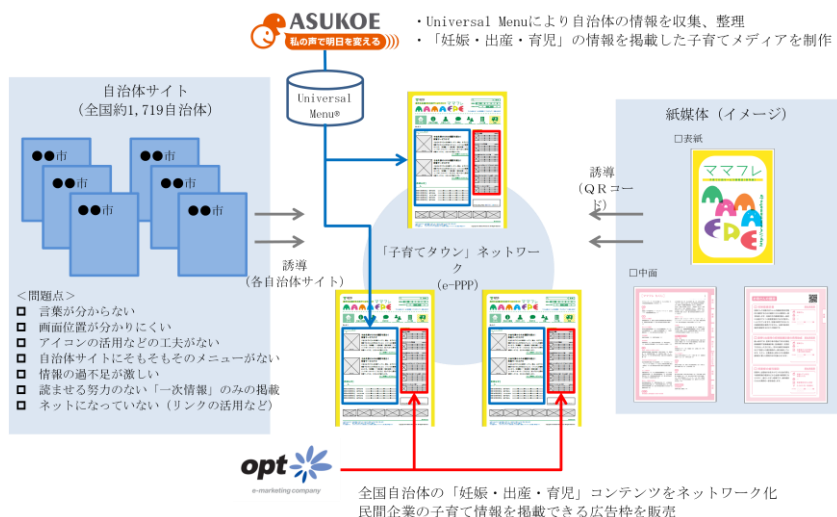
ASUKOE
私の声で明日を変える

・Universal Menuにより自治体の情報を収集、整理
・「妊娠・出産・育児」の情報を掲載した子育てメディアを制作

自治体サイト
（全国約1,719自治体）

●●市
●●市
●●市
●●市
●●市
●●市

Universal Menu®

「子育てタウン」ネットワーク
(e-PPP)

誘導
（各自治体サイト）

紙媒体（イメージ）
□表紙
ママフレ
□中面

誘導
（ＱＲコード）

＜問題点＞
言葉が分からない
画面位置が分かりにくい
アイコンの活用などの工夫がない
自治体サイトにそもそもそのメニューがない
情報の過不足が激しい
読ませる努力のない「一次情報」のみの掲載
ネットになっていない（リンクの活用など）

opt
e-marketing company

全国自治体の「妊娠・出産・育児」コンテンツをネットワーク化
民間企業の子育て情報を掲載できる広告枠を販売